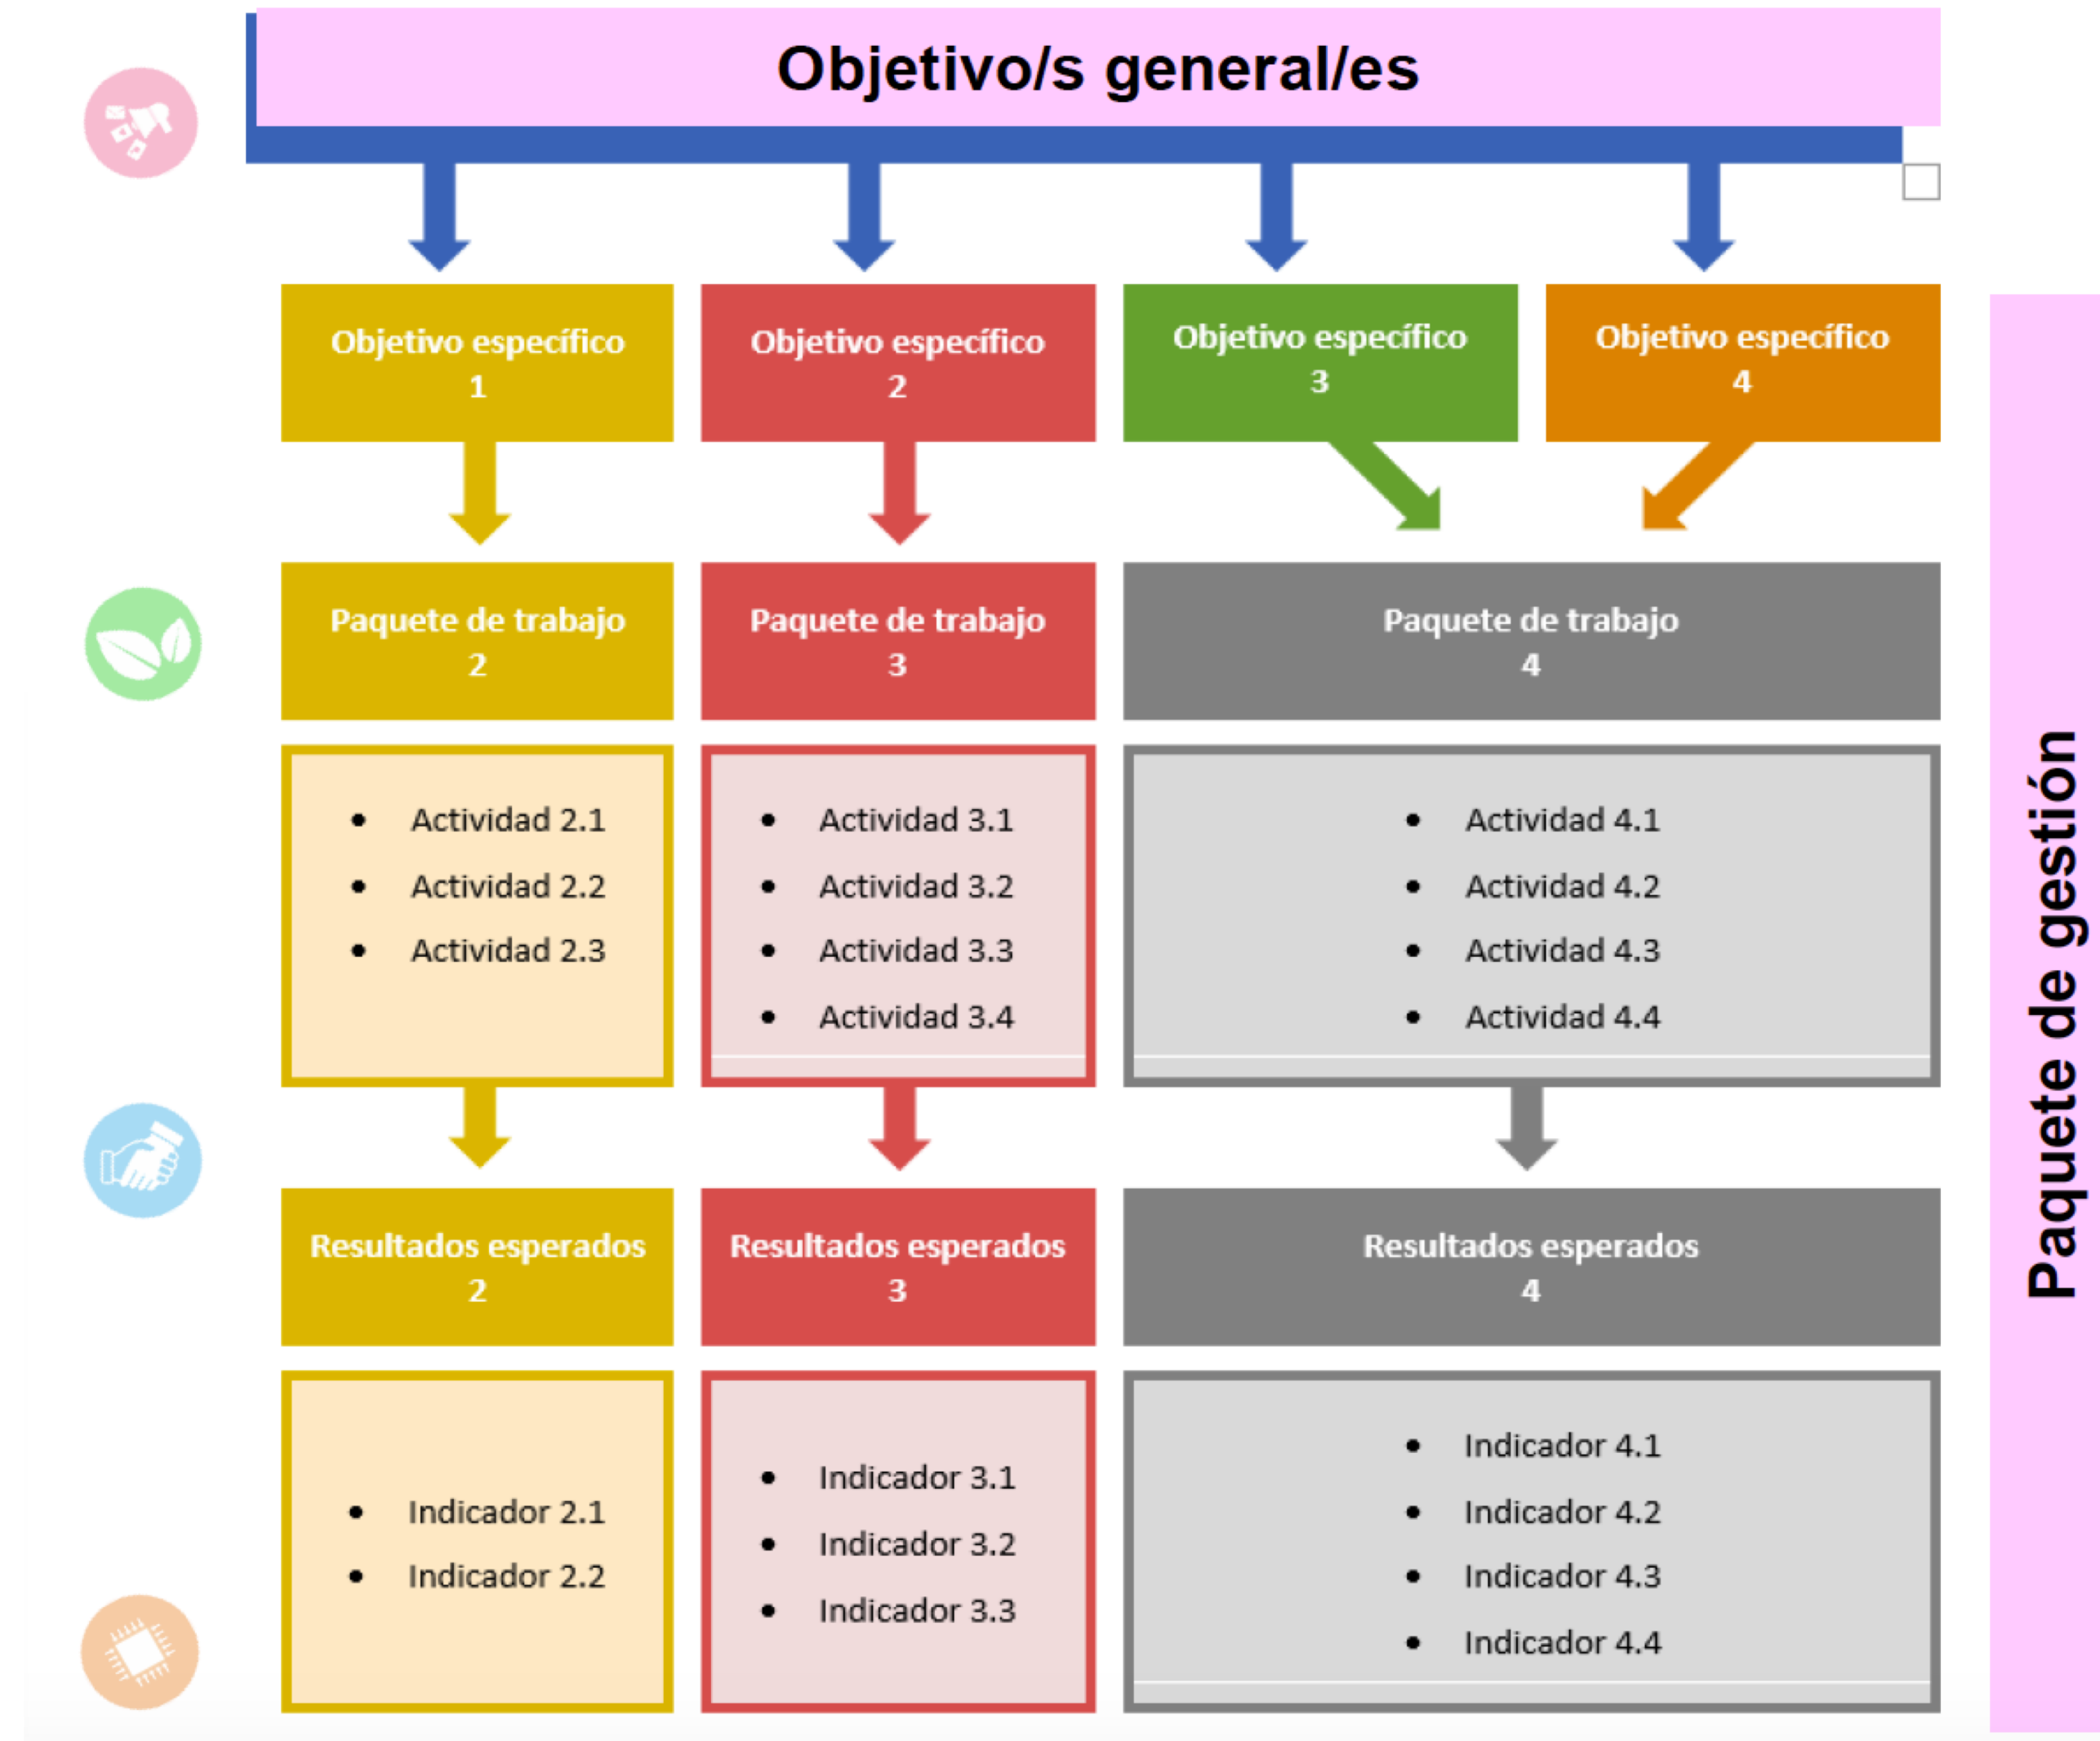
Objetivo/s general/es

Objetivo específico 1

Objetivo específico 2

Objetivo específico 3

Objetivo específico 4

Paquete de trabajo 2

Paquete de trabajo 3

Paquete de trabajo 4

- Actividad 2.1
- Actividad 2.2
- Actividad 2.3

- Actividad 3.1
- Actividad 3.2
- Actividad 3.3
- Actividad 3.4

- Actividad 4.1
- Actividad 4.2
- Actividad 4.3
- Actividad 4.4

Resultados esperados 2

Resultados esperados 3

Resultados esperados 4

- Indicador 2.1
- Indicador 2.2

- Indicador 3.1
- Indicador 3.2
- Indicador 3.3

- Indicador 4.1
- Indicador 4.2
- Indicador 4.3
- Indicador 4.4

Paquete de gestión